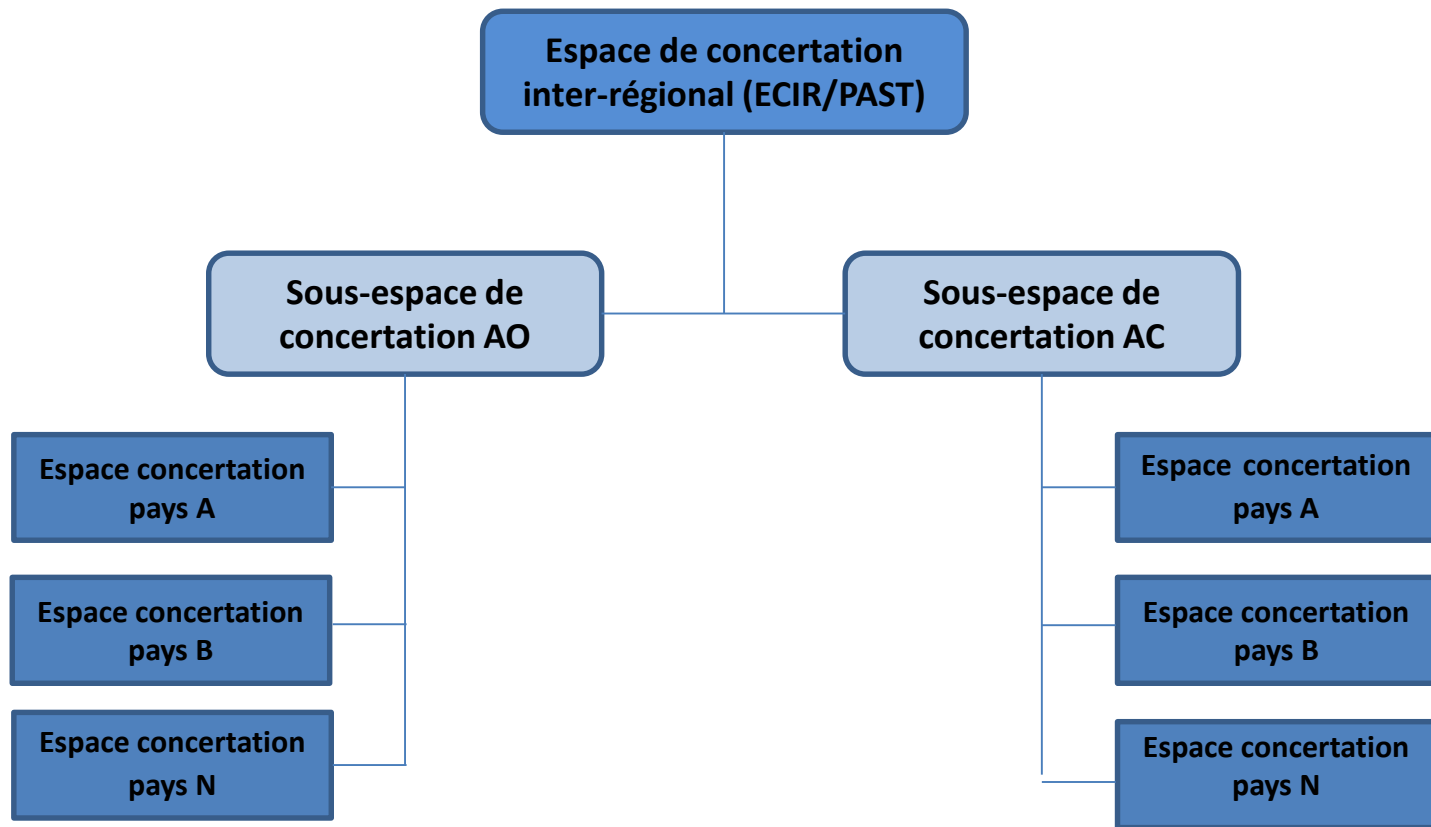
Espace de concertation inter-régional (ECIR/PAST)

Sous-espace de concertation AO

Espace concertation pays A

Espace concertation pays B

Espace concertation pays N

Sous-espace de concertation AC

Espace concertation pays A

Espace concertation pays B

Espace concertation pays N